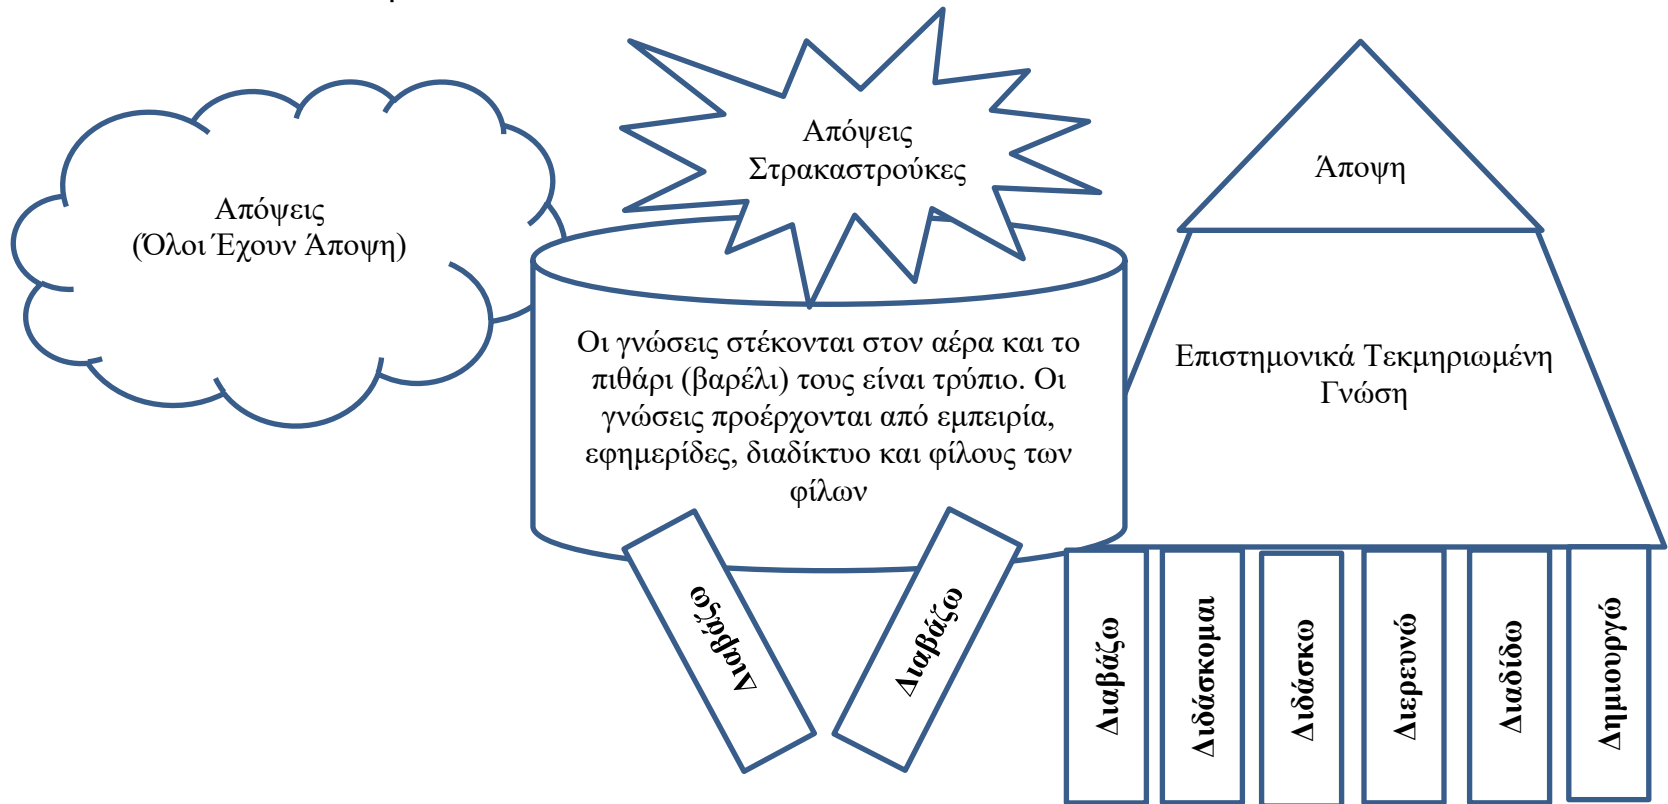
Απόψεις
(Όλοι Έχουν Άποψη)

Απόψεις
Στρακαστρούκες

Οι γνώσεις στέκονται στον αέρα και το πιθάρι (βαρέλι) τους είναι τρύπιο. Οι γνώσεις προέρχονται από εμπειρία, εφημερίδες, διαδίκτυο και φίλους των φίλων

Διαβάζω

Διαβάζω

Άποψη

Επιστημονικά Τεκμηριωμένη Γνώση

Διαβάζω

Διδάσκομαι

Διδάσκω

Διερευνώ

Διαδίδω

Δημιουργώ